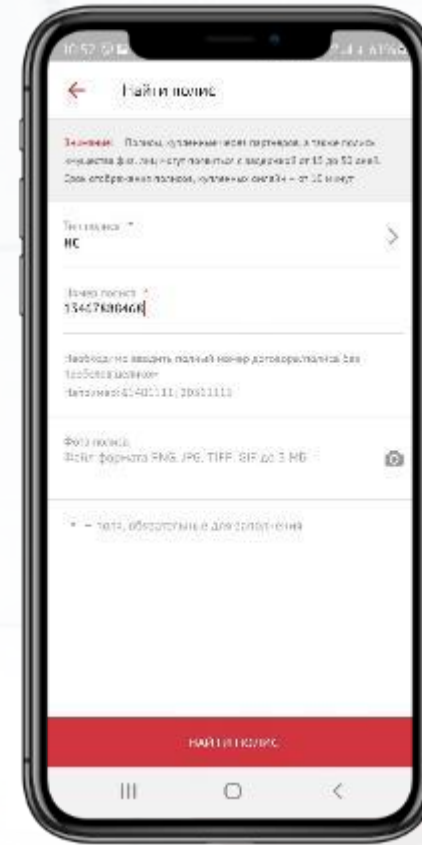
10:52

Найти полис

Внимание. Полисы, купленные у наших партнеров, а также полисы имущества физ. лиц могут появиться с задержкой от 10 до 50 дней. Срок отображения полисов, купленных онлайн – от 10 минут

Тип полиса *
НС

Номер полиса *
15467KB0468

Необходимо вводить полный номер договора/полиса без пробелов и знаков
Например: 01401111 / 20611111

Фото полиса
Файл формата PNG, JPG, TIFF, GIF до 3 МБ

* – поля, обязательные для заполнения

НАЙТИ ПОЛИС